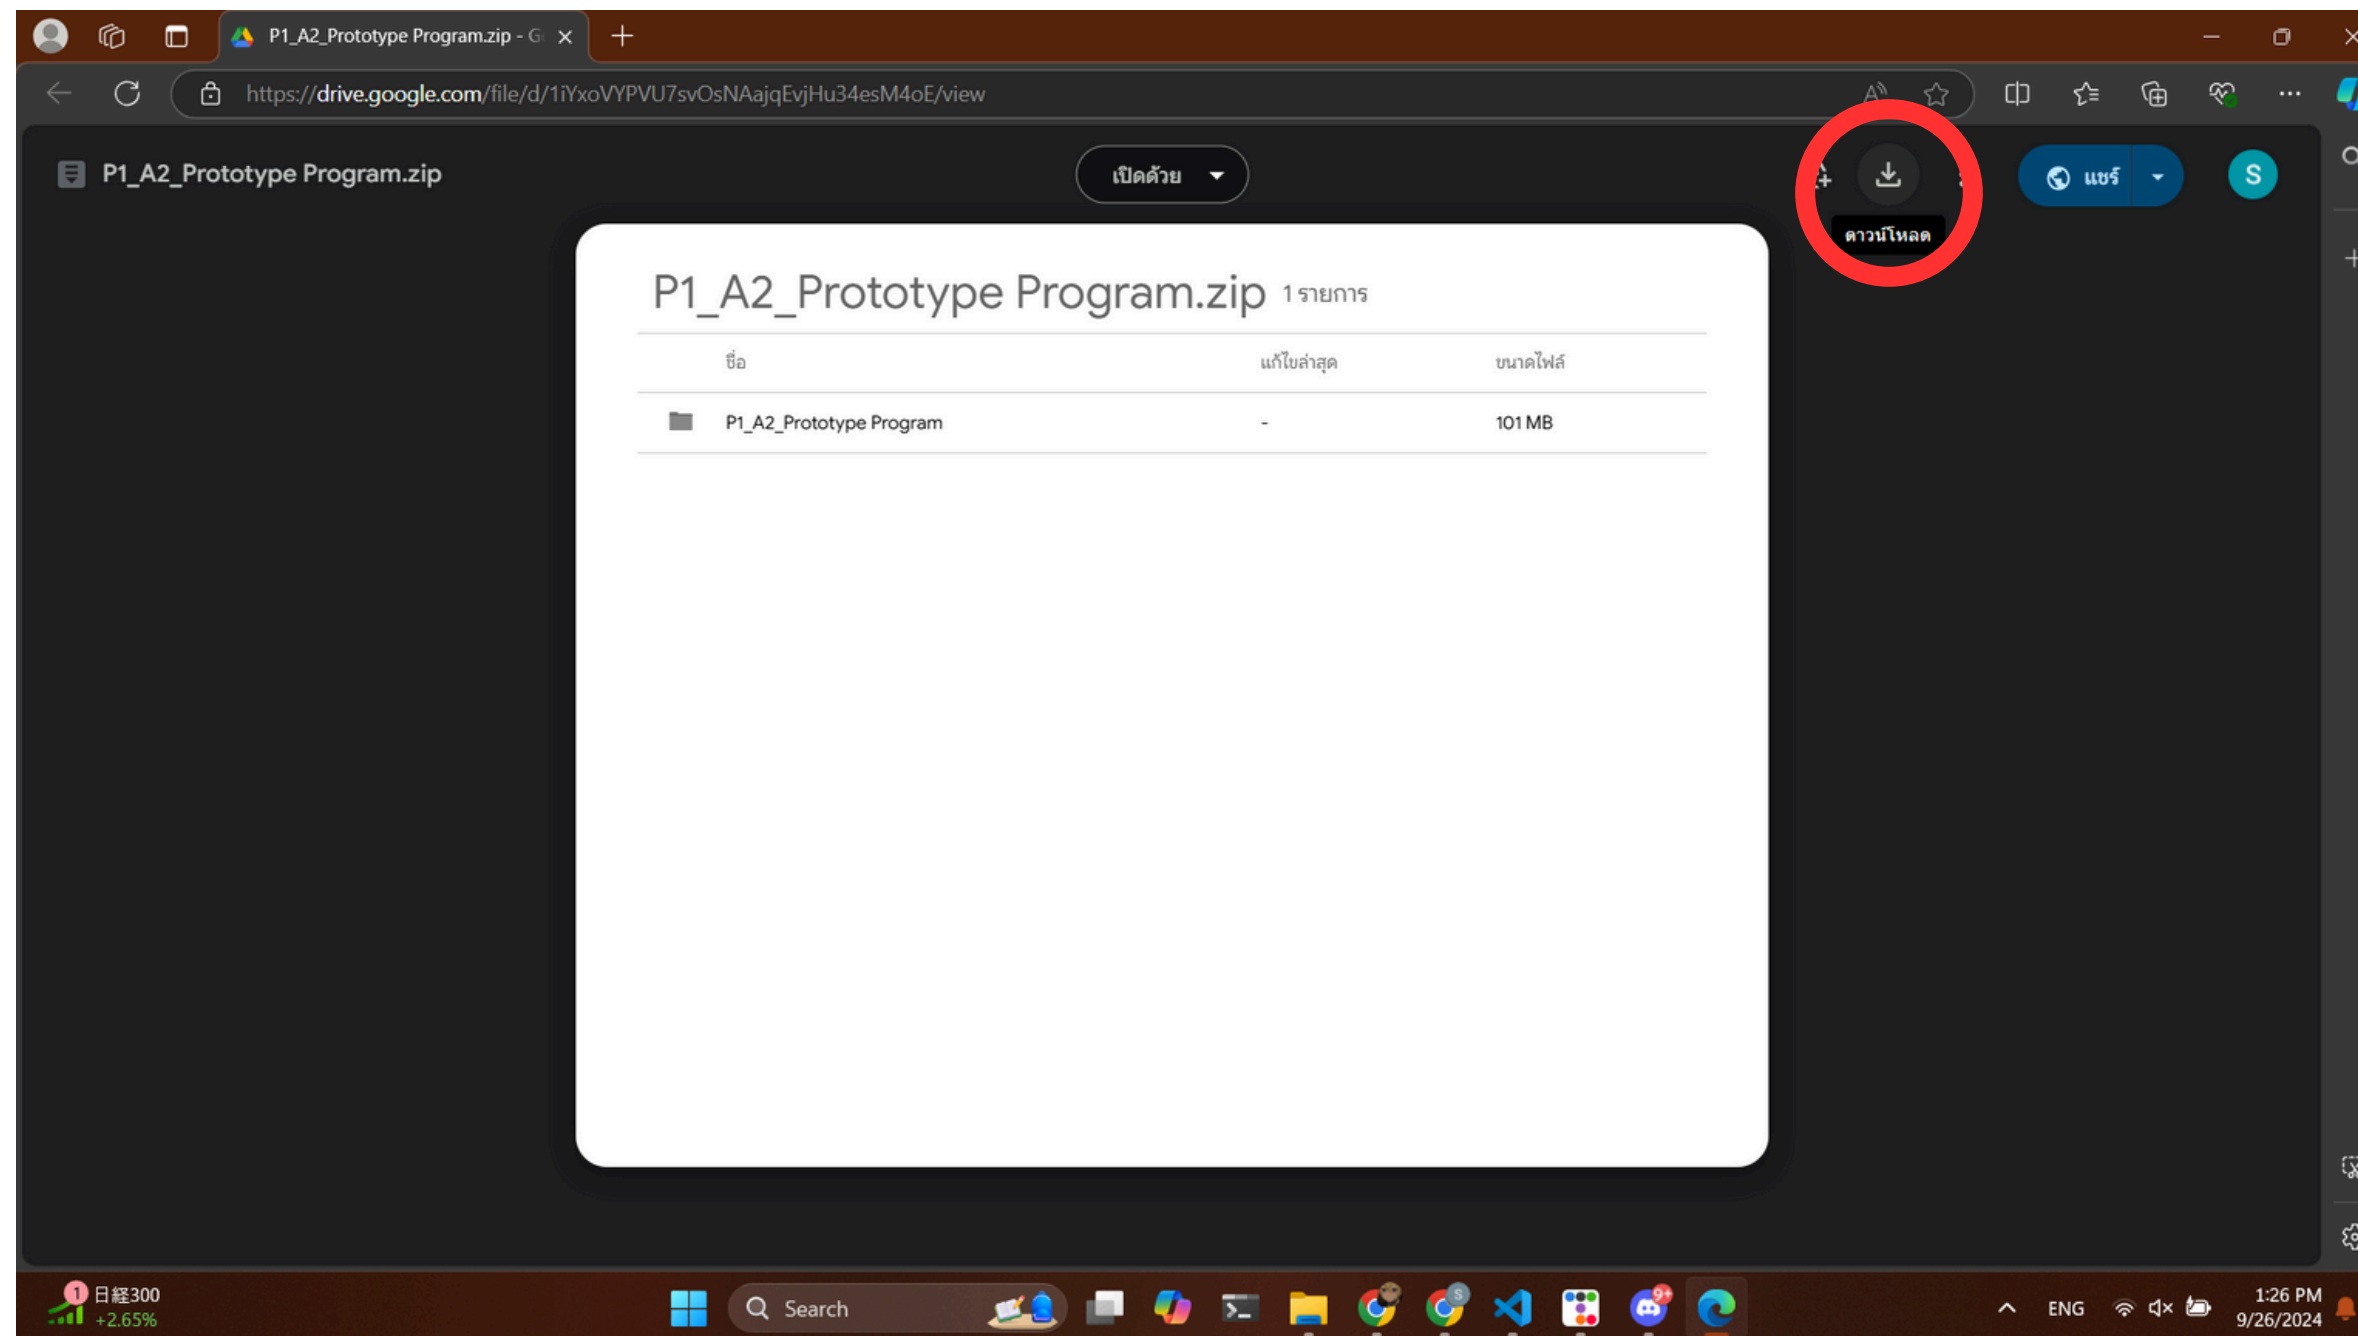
P1_A2_Prototype Program.zip - G

https://drive.google.com/file/d/1iYxoVYPVU7svOsNAajqEvjHu34esM4oE/view

P1_A2_Prototype Program.zip

เปิดด้วย

ดาวน์โหลด

แชร์

S

P1_A2_Prototype Program.zip 1 รายการ

| ชื่อ | แก้ไขล่าสุด | ขนาดไฟล์ |
|---|---|---|
| P1_A2_Prototype Program | - | 101 MB |

1 日経300 +2.65%

Search

ENG

1:26 PM 9/26/2024